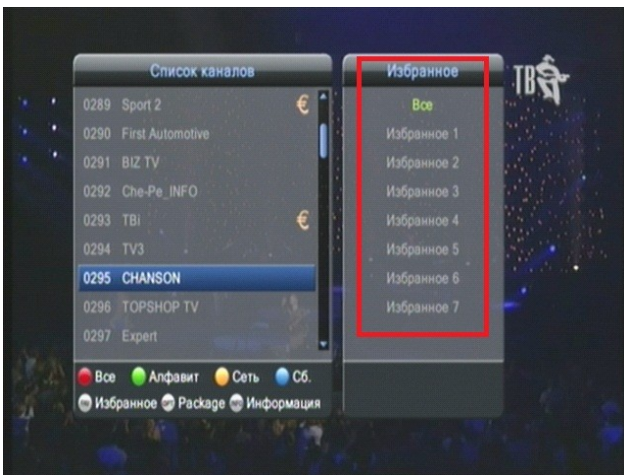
Список каналов

0289 Sport 2 €
0290 First Automotive
0291 BIZ TV
0292 Che-Pe_INFO
0293 TBi €
0294 TV3
0295 CHANSON
0296 TOPSHOP TV
0297 Expert

Все Алфавит Сеть Сб.
Избранное Package Информация

Избранное

Все
Избранное 1
Избранное 2
Избранное 3
Избранное 4
Избранное 5
Избранное 6
Избранное 7

ТВ3